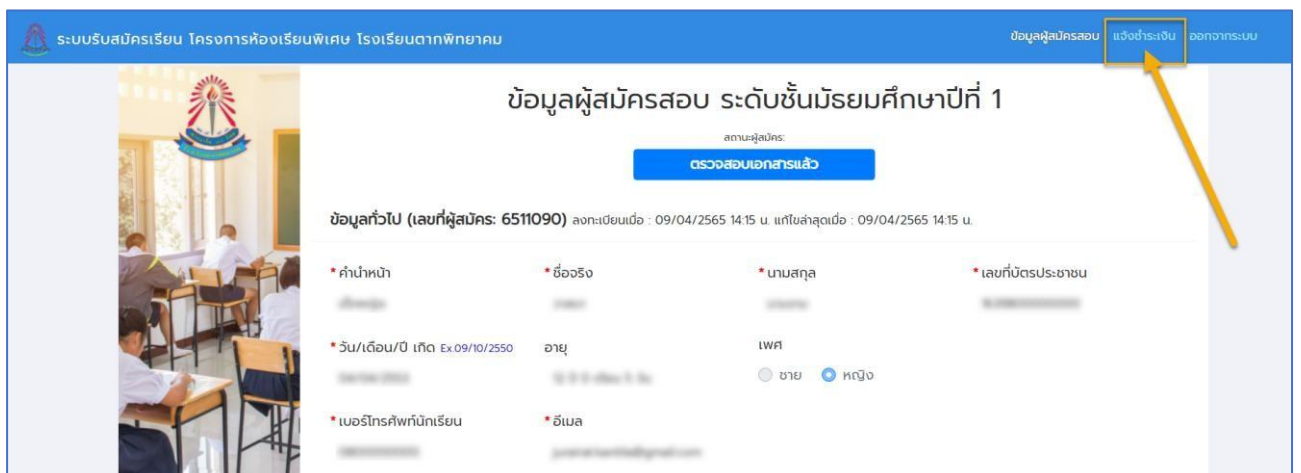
ระบบรับสมัครเรียน โครงการห้องเรียนพิเศษ โรงเรียนตากพิทยาคม

ข้อมูลผู้สมัครสอบ แจ้งชำระเงิน ออกจากระบบ

ข้อมูลผู้สมัครสอบ ระดับชั้นมัธยมศึกษาปีที่ 1

สถานะผู้สมัคร:

ตรวจสอบเอกสารแล้ว

ข้อมูลทั่วไป (เลขที่ผู้สมัคร: 6511090) ลงทะเบียนเมื่อ : 09/04/2565 14:15 น. แก้ไขล่าสุดเมื่อ : 09/04/2565 14:15 น.

*คำนำหน้า

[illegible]

*ชื่อจริง

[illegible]

*นามสกุล

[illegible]

*เลขที่บัตรประชาชน

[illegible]

*วัน/เดือน/ปี เกิด Ex.09/10/2550

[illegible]

อายุ

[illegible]

เพศ

ชาย หญิง

*เบอร์โทรศัพท์นักเรียน

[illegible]

*อีเมล

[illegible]